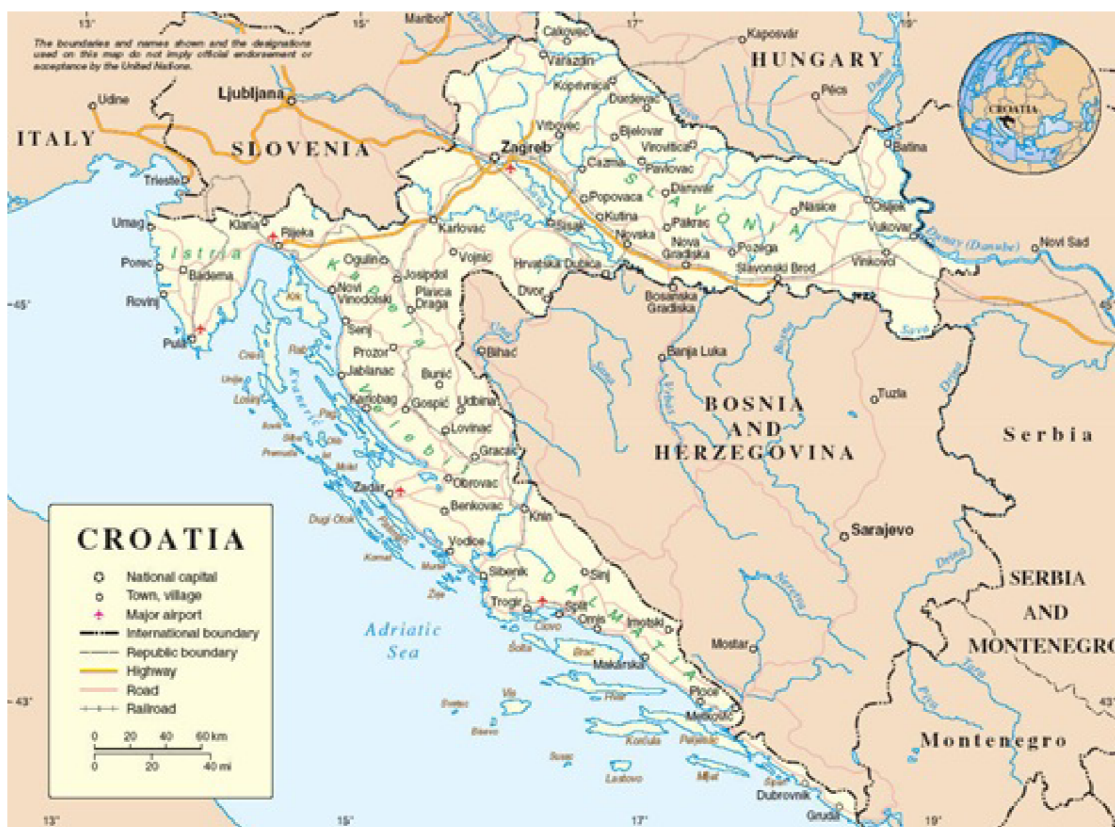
13° 15° 17° 19°

The boundaries and names shown and the designations used on this map do not imply official endorsement or acceptance by the United Nations.

Maribor
Čakovec
Kaposvár
Varaždin
HUNGARY
Koprivnica
Pécs
Đurđevac
Udine
Ljubljana
ITALY
SLOVENIA
Vrbovec
Bjelovar
Virovitica
Zagreb
Čazma
Pavlovac
Batina
Trieste
SLAVONIA
Popovaca
Daruvar
Našice
Osijek
Umag
Klana
Rijeka
Karlovac
Kupa
Sisak
Kutina
Pakrac
Vukovar
Istria
Novska
Nova Gradiška
Požega
Dunav (Danube)
Novi Sad
Poreč
Baderna
Ogulin
Vojnić
Hrvatska Dubica
Slavonski Brod
Vinkovci
Rovinj
Josipdol
Dvor
Bosanska Gradiška
45°
Novi Vinodolski
Plaška
Drava
Krk
Sava
Kapela
Pula
Senj
Bihać
Banja Luka
Cres
Rab
Prozor
Unije
Jablanac
Bunić
Tuzla
Lošinj
Karlobag
Gospić
Udbina
BOSNIA AND HERZEGOVINA
Serbia
Velebit
Lovinac
Silba
Pag
Gračac
Premuda
Molat
Obrovac
Zadar
Benkovac
Knin
Dugi Otok
Sarajevo
Vodice
Kornat
Šibenik
Sinj
SERBIA AND MONTENEGRO
DALMATIA
Murter
Žirje
Trogir
Split
Omiš
Imotski
Adriatic Sea
Čiovo
Šolta
Brač
Makarska
Mostar
Hvar
Vis
Ploče
Neretva
43°
Svetac
Metković
Biševo
Korčula
Pelješac
Montenegro
Sušac
Lastovo
Mljet
Dubrovnik
Gruda
13° 15° 17° 19°

CROATIA
National capital
Town, village
Major airport
International boundary
Republic boundary
Highway
Road
Railroad
0 20 40 60 km
0 20 40 mi

CROATIA